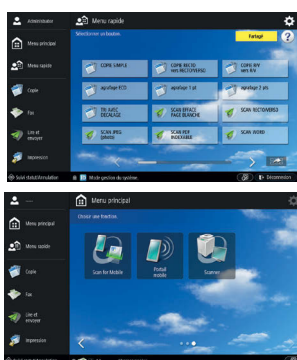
Administrateur

Menu rapide

Sélectionner un bouton.

Partagé

?

Menu principal

Menu rapide

Copie

Fax

Lire et envoyer

Impression

COPIE SIMPLE

COPIE RECTO vers RECTO/VERSO

COPIE RVV vers R/V

agrafage ECO

agrafage 1 pt

agrafage 2 pts

TRI AVEC DECALAGE

SCAN EFFACE PAGE BLANCHE

SCAN RECTO/VERSO

SCAN JPEG (photo)

SCAN PDF INDEXABLE

SCAN WORD

Statut état/Annulation

Mode gestion du système

Déconnexion

Menu principal

Choisir une fonction.

Menu principal

Menu rapide

Copie

Fax

Lire et envoyer

Impression

Scan for Mobile

Portail mobile

Scanner